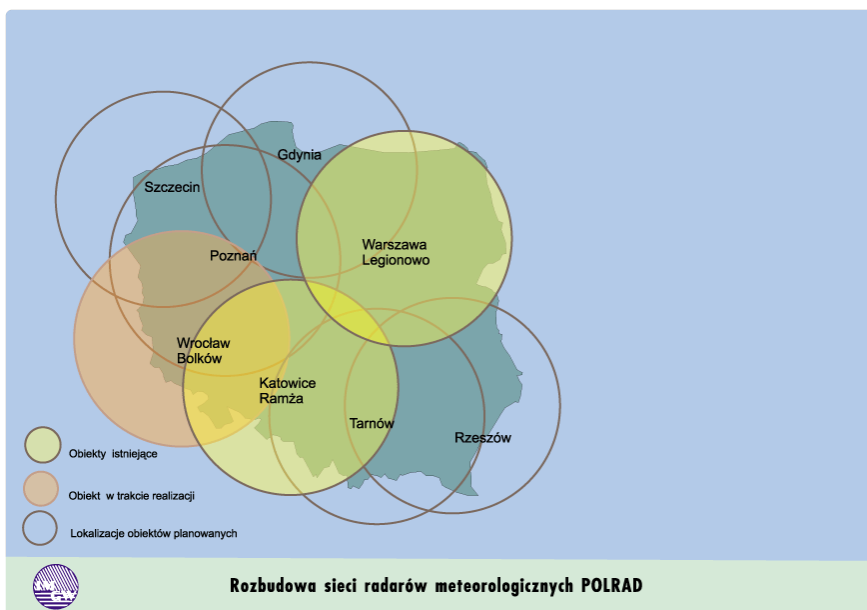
Gdynia

Szczecin

Warszawa Legionowo

Poznań

Wrocław Bolków

Katowice Ramża

Tarnów

Rzeszów

Obiekty istniejące

Obiekt w trakcie realizacji

Lokalizacje obiektów planowanych

Rozbudowa sieci radarów meteorologicznych POLRAD